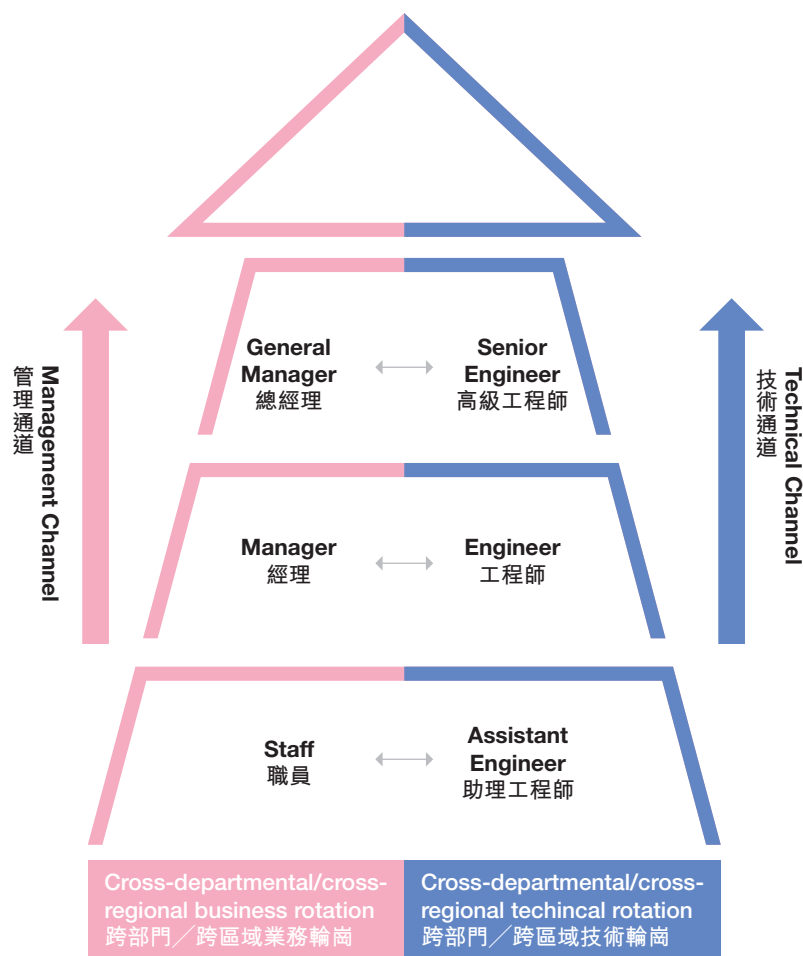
Management Channel
管理通道

General Manager
總經理

Senior Engineer
高級工程師

Technical Channel
技術通道

Manager
經理

Engineer
工程師

Staff
職員

Assistant Engineer
助理工程師

Cross-departmental/cross-regional business rotation
跨部門／跨區域業務輪崗

Cross-departmental/cross-regional techincal rotation
跨部門／跨區域技術輪崗